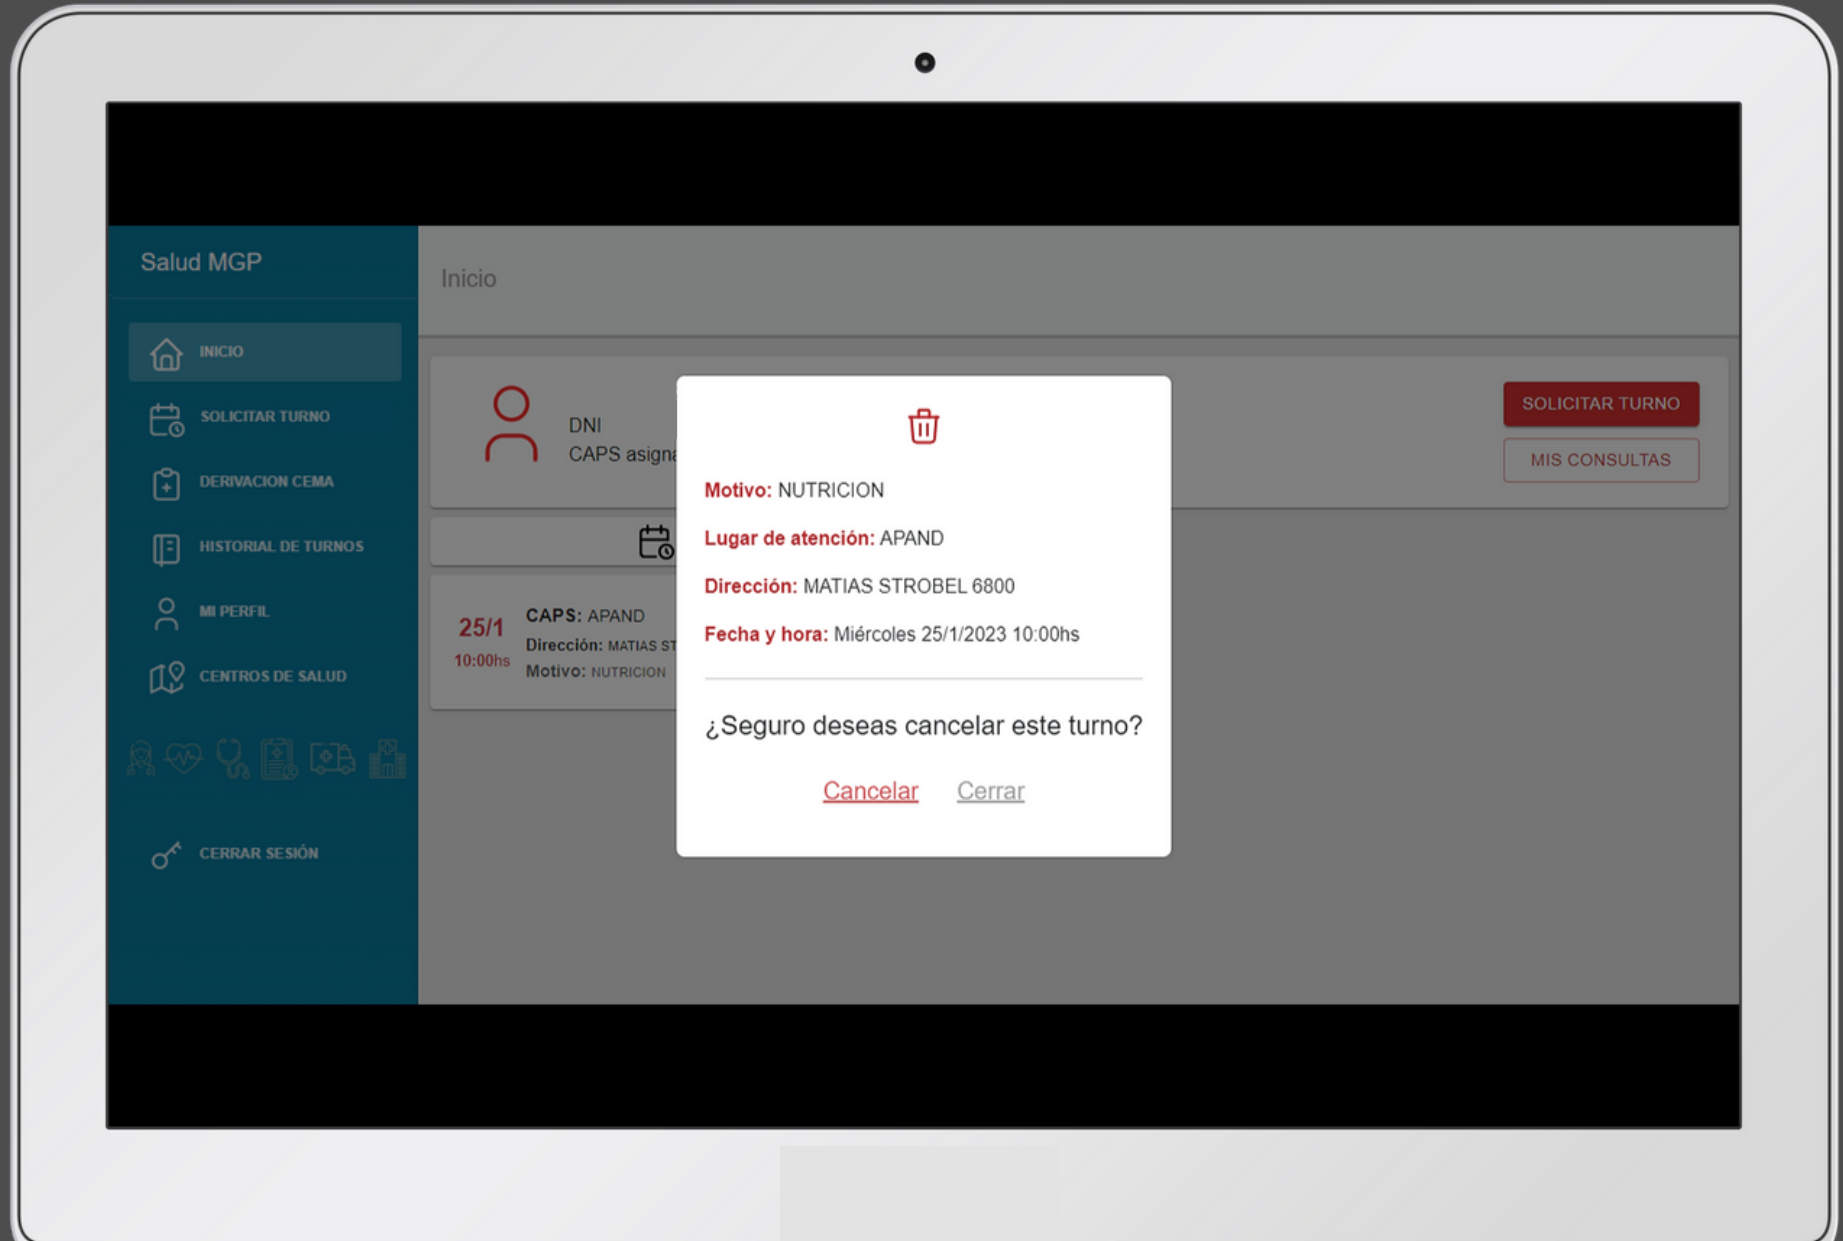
Salud MGP

INICIO

SOLICITAR TURNO

DERIVACION CEMA

HISTORIAL DE TURNOS

MI PERFIL

CENTROS DE SALUD

CERRAR SESIÓN

Inicio

DNI
CAPS asign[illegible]

SOLICITAR TURNO

MIS CONSULTAS

25/1
10:00hs

CAPS: APAND
Dirección: MATIAS ST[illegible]
Motivo: NUTRICION

Motivo: NUTRICION

Lugar de atención: APAND

Dirección: MATIAS STROBEL 6800

Fecha y hora: Miércoles 25/1/2023 10:00hs

¿Seguro deseas cancelar este turno?

Cancelar Cerrar